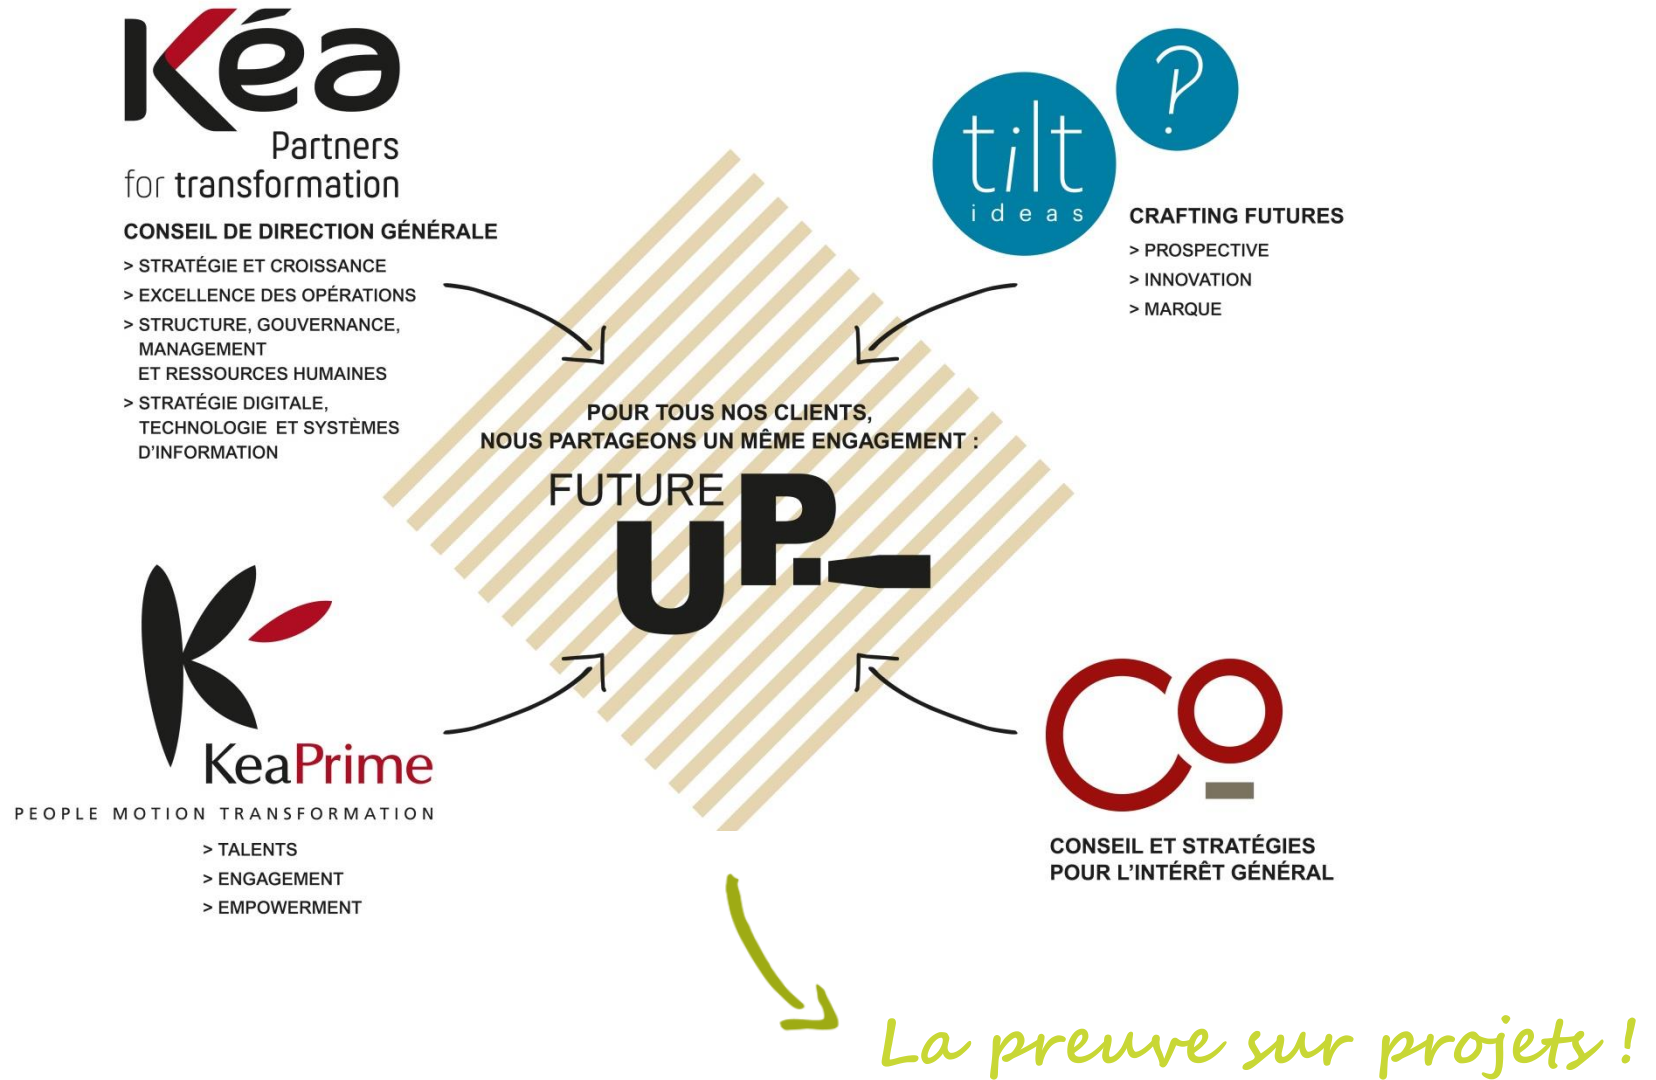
Kéa
Partners
for transformation

CONSEIL DE DIRECTION GÉNÉRALE
> STRATÉGIE ET CROISSANCE
> EXCELLENCE DES OPÉRATIONS
> STRUCTURE, GOUVERNANCE, MANAGEMENT ET RESSOURCES HUMAINES
> STRATÉGIE DIGITALE, TECHNOLOGIE ET SYSTÈMES D'INFORMATION

tilt ideas ?
CRAFTING FUTURES
> PROSPECTIVE
> INNOVATION
> MARQUE

POUR TOUS NOS CLIENTS,
NOUS PARTAGEONS UN MÊME ENGAGEMENT :
FUTURE
UP.

KeaPrime
PEOPLE MOTION TRANSFORMATION
> TALENTS
> ENGAGEMENT
> EMPOWERMENT

CO
CONSEIL ET STRATÉGIES
POUR L'INTÉRÊT GÉNÉRAL

La preuve sur projets !